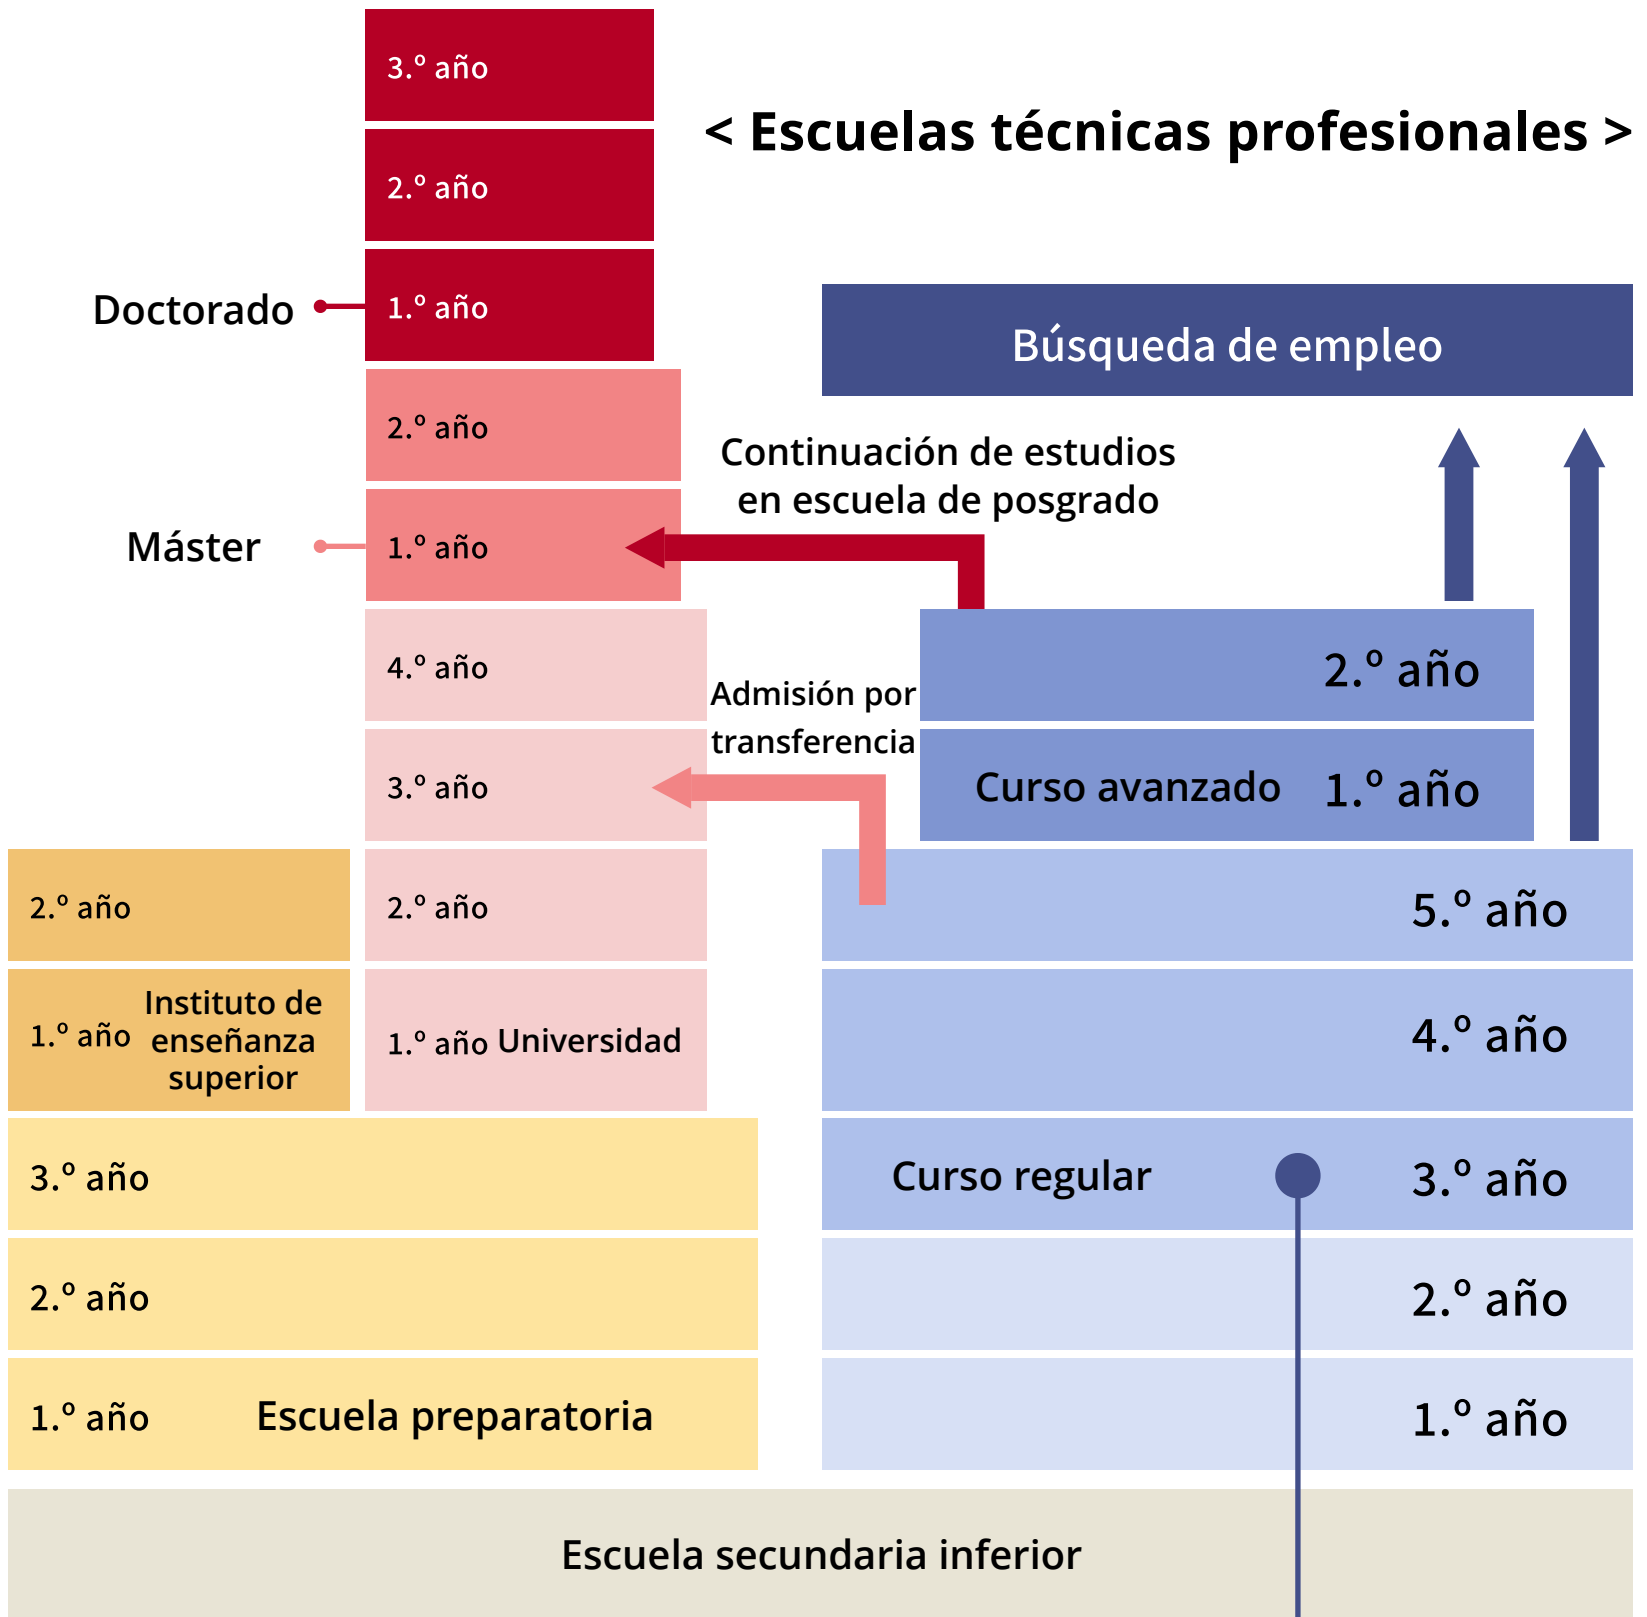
< Escuelas técnicas profesionales >

3.º año

2.º año

Doctorado

1.º año

Búsqueda de empleo

2.º año

Continuación de estudios en escuela de posgrado

Máster

1.º año

4.º año

Admisión por transferencia

2.º año

3.º año

Curso avanzado

1.º año

2.º año

2.º año

5.º año

1.º año

Instituto de enseñanza superior

1.º año

Universidad

4.º año

3.º año

Curso regular

3.º año

2.º año

2.º año

1.º año

Escuela preparatoria

1.º año

Escuela secundaria inferior